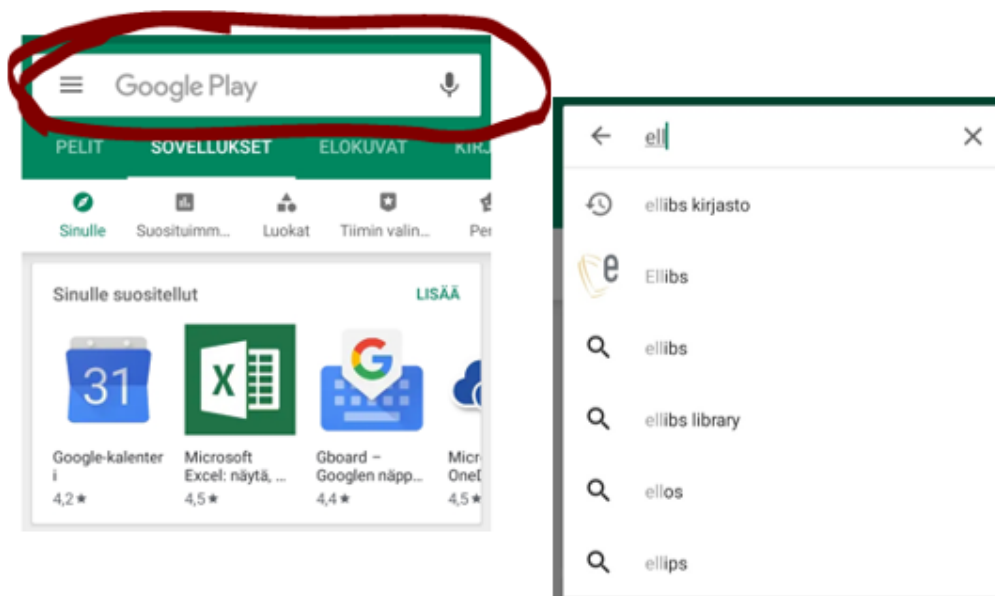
Google Play

PELIT SOVELLUKSET ELOKUVAT KIRJ

Sinulle Suosituimm... Luokat Tiimin valin... Per

Sinulle suositellut LISÄÄ

31
Google-kalenteri
4,2★

X
Microsoft Excel: näytä, ...
4,5★

G
Gboard – Googlen näpp...
4,4★

Micro OneD
4,5★

ell

ellibs kirjasto

e
Ellibs

ellibs

ellibs library

ellos

ellips